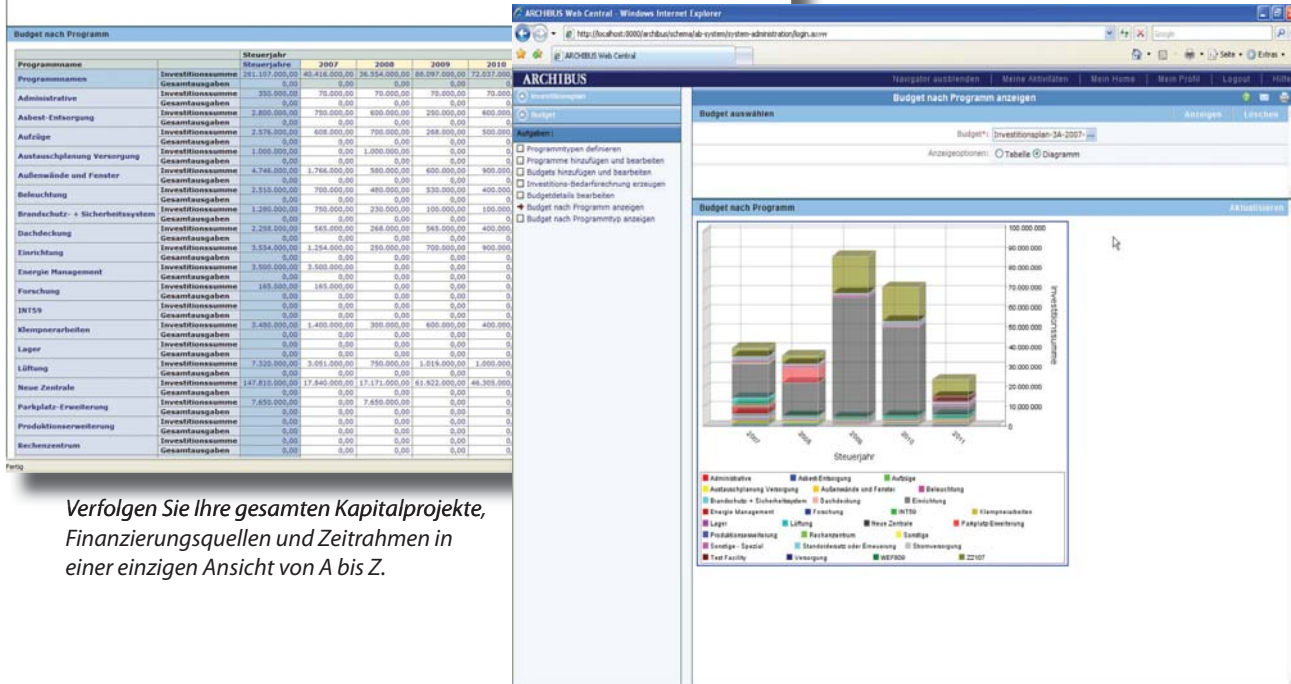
Budget nach Programm

| Programmname | | Steuerjahr Steuerjahre | 2007 | 2008 | 2009 | 2010 |
|---|---|---|---|---|---|---|
| Programmnamen | Investitionssumme | 281.107.000,00 | 40.416.000,00 | 36.554.000,00 | 88.097.000,00 | 72.037.000 |
| | Gesamtausgaben | 0,00 | 0,00 | 0,00 | 0,00 | |
| Administrative | Investitionssumme | 350.000,00 | 70.000,00 | 70.000,00 | 70.000,00 | 70.000 |
| | Gesamtausgaben | 0,00 | 0,00 | 0,00 | 0,00 | |
| Asbest-Entsorgung | Investitionssumme | 2.800.000,00 | 750.000,00 | 600.000,00 | 250.000,00 | 600.000 |
| | Gesamtausgaben | 0,00 | 0,00 | 0,00 | 0,00 | |
| Aufzüge | Investitionssumme | 2.576.000,00 | 608.000,00 | 700.000,00 | 268.000,00 | 500.000 |
| | Gesamtausgaben | 0,00 | 0,00 | 0,00 | 0,00 | |
| Austauschplanung Versorgung | Investitionssumme | 1.000.000,00 | 0,00 | 1.000.000,00 | 0,00 | 0 |
| | Gesamtausgaben | 0,00 | 0,00 | 0,00 | 0,00 | |
| Außenwände und Fenster | Investitionssumme | 4.746.000,00 | 1.766.000,00 | 580.000,00 | 600.000,00 | 900.000 |
| | Gesamtausgaben | 0,00 | 0,00 | 0,00 | 0,00 | |
| Beleuchtung | Investitionssumme | 2.510.000,00 | 700.000,00 | 480.000,00 | 530.000,00 | 400.000 |
| | Gesamtausgaben | 0,00 | 0,00 | 0,00 | 0,00 | |
| Brandschutz- + Sicherheitssystem | Investitionssumme | 1.280.000,00 | 750.000,00 | 230.000,00 | 100.000,00 | 100.000 |
| | Gesamtausgaben | 0,00 | 0,00 | 0,00 | 0,00 | |
| Dachdeckung | Investitionssumme | 2.258.000,00 | 565.000,00 | 268.000,00 | 565.000,00 | 400.000 |
| | Gesamtausgaben | 0,00 | 0,00 | 0,00 | 0,00 | |
| Einrichtung | Investitionssumme | 3.554.000,00 | 1.254.000,00 | 250.000,00 | 700.000,00 | 900.000 |
| | Gesamtausgaben | 0,00 | 0,00 | 0,00 | 0,00 | |
| Energie Management | Investitionssumme | 3.500.000,00 | 3.500.000,00 | 0,00 | 0,00 | 0 |
| | Gesamtausgaben | 0,00 | 0,00 | 0,00 | 0,00 | |
| Forschung | Investitionssumme | 165.000,00 | 165.000,00 | 0,00 | 0,00 | 0 |
| | Gesamtausgaben | 0,00 | 0,00 | 0,00 | 0,00 | |
| INT59 | Investitionssumme | 0,00 | 0,00 | 0,00 | 0,00 | 0 |
| | Gesamtausgaben | 0,00 | 0,00 | 0,00 | 0,00 | |
| Klempnerarbeiten | Investitionssumme | 3.480.000,00 | 1.400.000,00 | 300.000,00 | 600.000,00 | 400.000 |
| | Gesamtausgaben | 0,00 | 0,00 | 0,00 | 0,00 | |
| Lager | Investitionssumme | 0,00 | 0,00 | 0,00 | 0,00 | 0 |
| | Gesamtausgaben | 0,00 | 0,00 | 0,00 | 0,00 | |
| Lüftung | Investitionssumme | 7.320.000,00 | 3.051.000,00 | 750.000,00 | 1.019.000,00 | 1.000.000 |
| | Gesamtausgaben | 0,00 | 0,00 | 0,00 | 0,00 | |
| Neue Zentrale | Investitionssumme | 147.810.000,00 | 17.840.000,00 | 17.171.000,00 | 61.922.000,00 | 46.305.000 |
| | Gesamtausgaben | 0,00 | 0,00 | 0,00 | 0,00 | |
| Parkplatz-Erweiterung | Investitionssumme | 7.650.000,00 | 0,00 | 7.650.000,00 | 0,00 | 0 |
| | Gesamtausgaben | 0,00 | 0,00 | 0,00 | 0,00 | |
| Produktionserweiterung | Investitionssumme | 0,00 | 0,00 | 0,00 | 0,00 | 0 |
| | Gesamtausgaben | 0,00 | 0,00 | 0,00 | 0,00 | |
| Rechenzentrum | Investitionssumme | 0,00 | 0,00 | 0,00 | 0,00 | 0 |
| | Gesamtausgaben | 0,00 | 0,00 | 0,00 | 0,00 | |

Fertig

Verfolgen Sie Ihre gesamten Kapitalprojekte, Finanzierungsquellen und Zeitrahmen in einer einzigen Ansicht von A bis Z.

ARCHIBUS Web Central - Windows Internet Explorer
http://localhost:8080/archibus/schema/ab-system/system-administration/login.axvw
Google
ARCHIBUS Web Central
Seite • Extras •
ARCHIBUS
Navigator ausblenden | Meine Aktivitäten | Mein Home | Mein Profil | Logout | Hilfe
Investitionsplan
Budget
Aufgaben :
Programmtypen definieren
Programme hinzufügen und bearbeiten
Budgets hinzufügen und bearbeiten
Investitions-Bedarfsrechnung erzeugen
Budgetdetails bearbeiten
Budget nach Programm anzeigen
Budget nach Programmtyp anzeigen
Budget nach Programm anzeigen
Budget auswählen
Anzeigen Löschen
Budget*: Investitionsplan-3A-2007-
Anzeigeoptionen: Tabelle Diagramm
Budget nach Programm
Aktualisieren
100.000.000
90.000.000
80.000.000
70.000.000
60.000.000
50.000.000
40.000.000
30.000.000
20.000.000
10.000.000
0
Investitionssumme
2007
2008
2009
2010
2011
Steuerjahr
Administrative
Asbest-Entsorgung
Aufzüge
Austauschplanung Versorgung
Außenwände und Fenster
Beleuchtung
Brandschutz + Sicherheitssystem
Dachdeckung
Einrichtung
Energie Management
Forschung
INT59
Klempnerarbeiten
Lager
Lüftung
Neue Zentrale
Parkplatz-Erweiterung
Produktionserweiterung
Rechenzentrum
Sonstige
Sonstige - Spezial
Standortersatz oder Erneuerung
Stromversorgung
Test Facility
Versorgung
WEF909
ZZ107